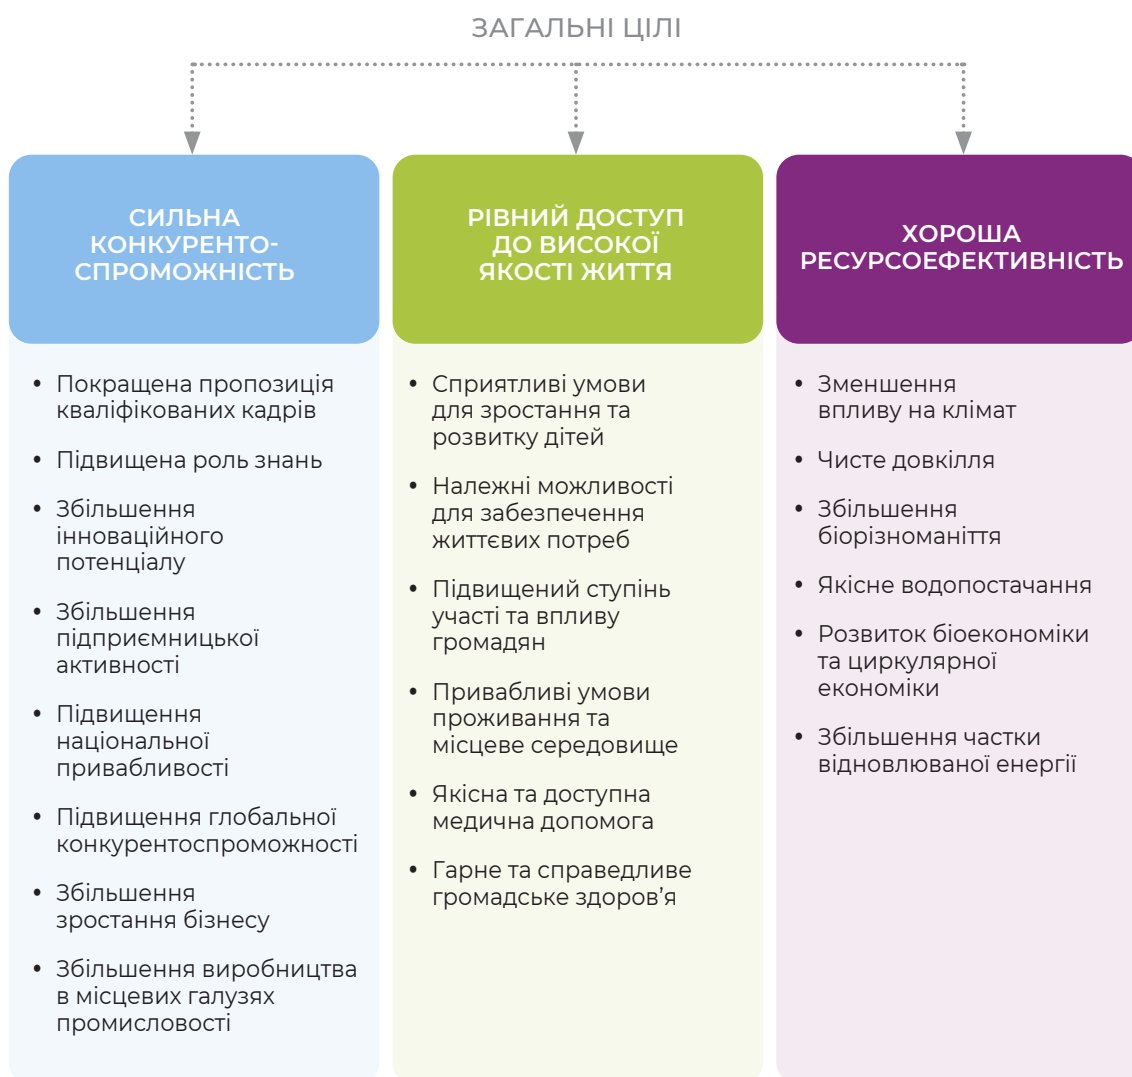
ЗАГАЛЬНІ ЦІЛІ

СИЛЬНА КОНКУРЕНТО-СПРОМОЖНІСТЬ

• Покращена пропозиція кваліфікованих кадрів
• Підвищена роль знань
• Збільшення інноваційного потенціалу
• Збільшення підприємницької активності
• Підвищення національної привабливості
• Підвищення глобальної конкурентоспроможності
• Збільшення зростання бізнесу
• Збільшення виробництва в місцевих галузях промисловості

РІВНИЙ ДОСТУП ДО ВИСОКОЇ ЯКОСТІ ЖИТТЯ

• Сприятливі умови для зростання та розвитку дітей
• Належні можливості для забезпечення життєвих потреб
• Підвищений ступінь участі та впливу громадян
• Привабливі умови проживання та місцеве середовище
• Якісна та доступна медична допомога
• Гарне та справедливе громадське здоров'я

ХОРОША РЕСУРСОЕФЕКТИВНІСТЬ

• Зменшення впливу на клімат
• Чисте довкілля
• Збільшення біорізноманіття
• Якісне водопостачання
• Розвиток біоекономіки та циркулярної економіки
• Збільшення частки відновлюваної енергії